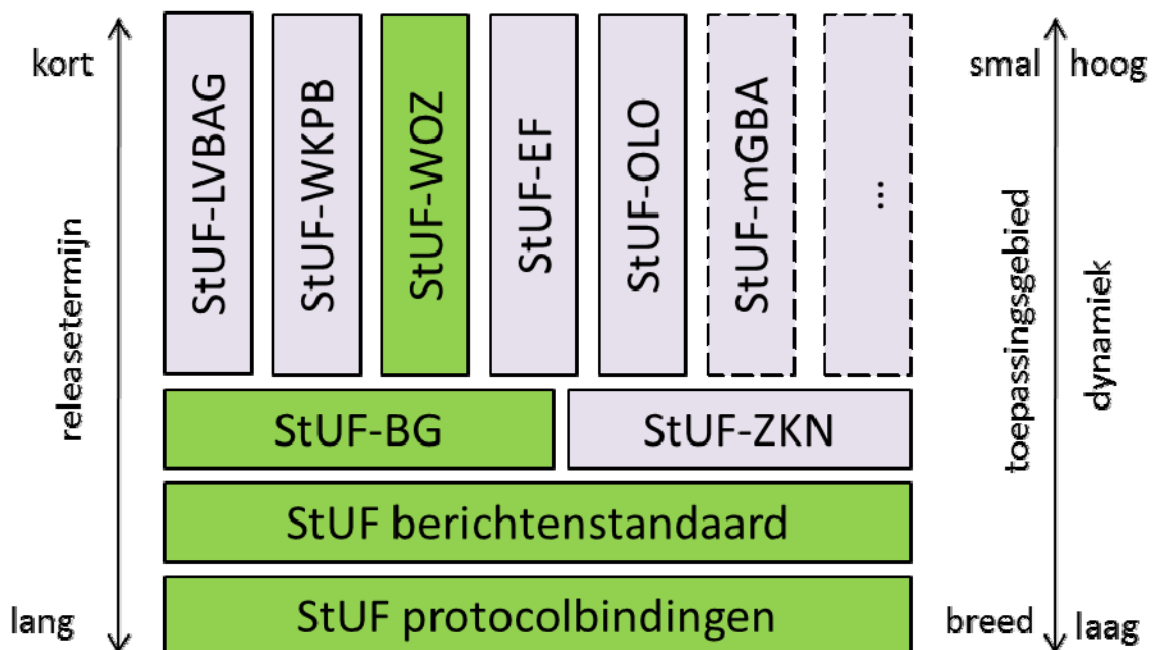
kort

releasetermijn

lang

StUF-LVBAG

StUF-WKPB

StUF-WOZ

StUF-EF

StUF-OLO

StUF-mGBA

...

StUF-BG

StUF-ZKN

StUF berichtenstandaard

StUF protocolbindingen

smal

toepassingsgebied

breed

hoog

dynamiek

laag